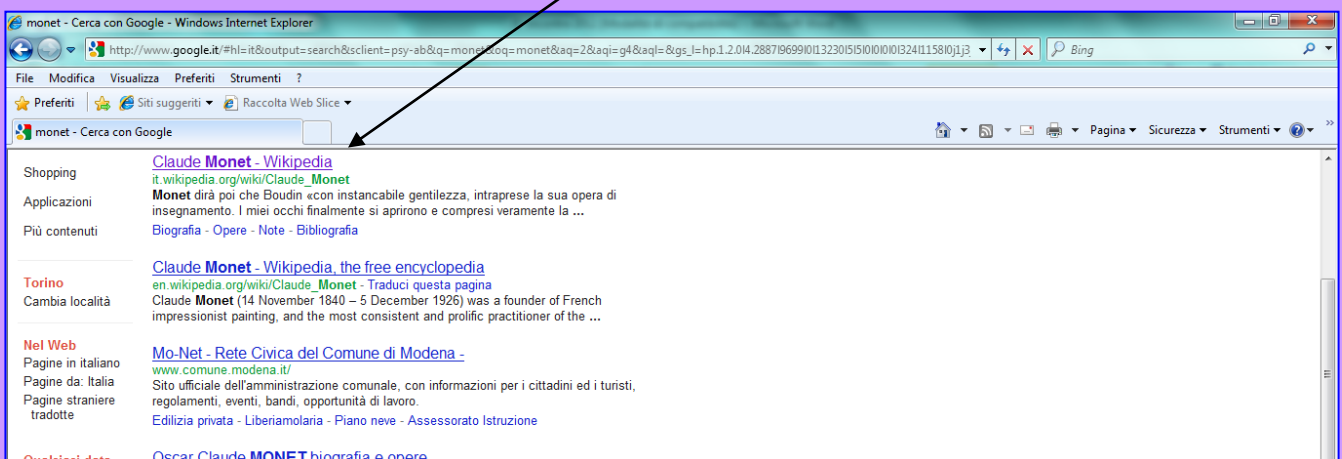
monet - Cerca con Google - Windows Internet Explorer

http://www.google.it/#hl=it&output=search&sclient=psy-ab&q=monet&oq=monet&aq=2&aqi=g4&aql=&gs_l=hp.1.2.0l4.2887l9699l0l13230l5l5l0l0l0l0l324l1158l0j1j3

Bing

File Modifica Visualizza Preferiti Strumenti ?

Preferiti Siti suggeriti Raccolta Web Slice

monet - Cerca con Google

Pagina Sicurezza Strumenti

Shopping

Applicazioni

Più contenuti

Torino

Cambia località

Nel Web

Pagine in italiano

Pagine da: Italia

Pagine straniere tradotte

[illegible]

Claude Monet - Wikipedia
it.wikipedia.org/wiki/Claude_Monet
Monet dirà poi che Boudin «con instancabile gentilezza, intraprese la sua opera di insegnamento. I miei occhi finalmente si aprirono e compresi veramente la ...
Biografia - Opere - Note - Bibliografia

Claude Monet - Wikipedia, the free encyclopedia
en.wikipedia.org/wiki/Claude_Monet - Traduci questa pagina
Claude Monet (14 November 1840 – 5 December 1926) was a founder of French impressionist painting, and the most consistent and prolific practitioner of the ...

Mo-Net - Rete Civica del Comune di Modena -
www.comune.modena.it/
Sito ufficiale dell'amministrazione comunale, con informazioni per i cittadini ed i turisti, regolamenti, eventi, bandi, opportunità di lavoro.
Edilizia privata - Liberiamolaria - Piano neve - Assessorato Istruzione

Oscar Claude MONET biografia e opere